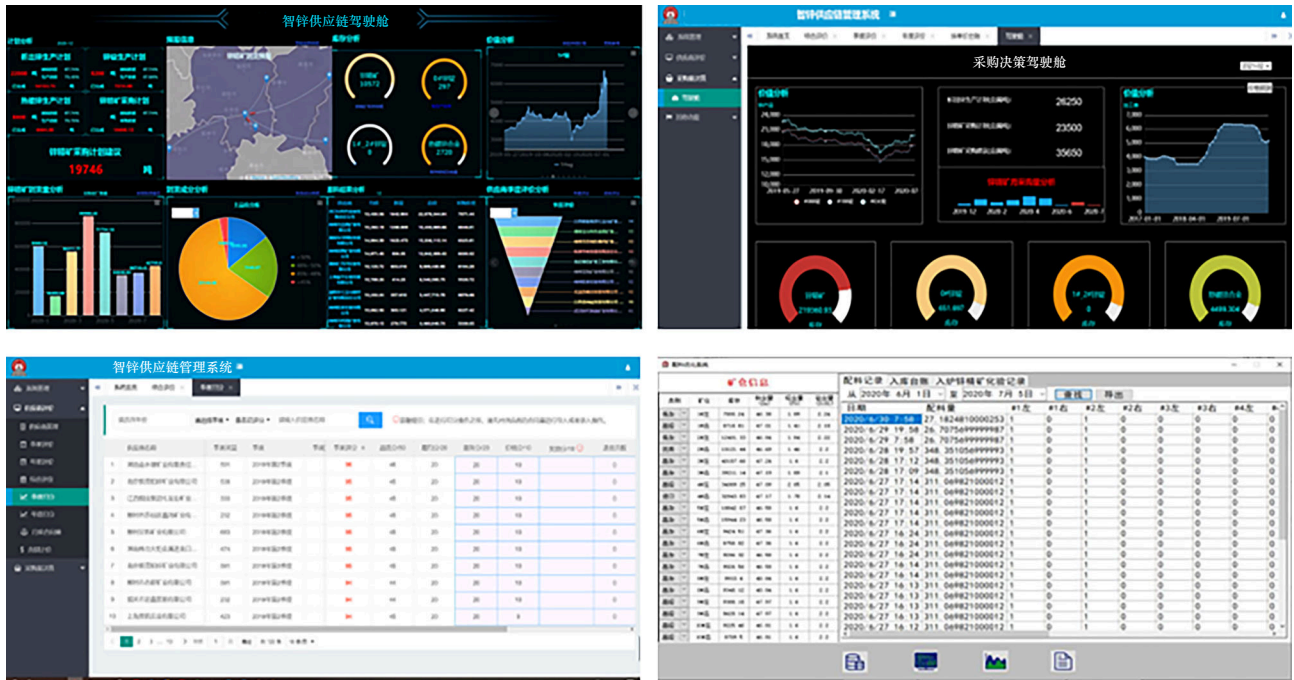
智锌供应链驾驶舱

19746 吨

智锌供应链管理系统

采购决策驾驶舱

26250

23500

35650

智锌供应链管理系统

矿仓信息

配料记录 入库自撤 入炉锌精矿化验记录

从 2020年 6月 1日 至 2020年 7月 5日 查找 导出

| 日期 | 配料量 | #1左 | #1右 | #2左 | #2右 | #3左 | #3右 | #4左 |
|---|---|---|---|---|---|---|---|---|
| 2020-6/30 7:58 | 27.1824810000253 | 1 | 0 | 1 | 0 | 0 | 0 | 0 |
| 2020-6/29 19:58 | 26.7075499999987 | 1 | 0 | 1 | 0 | 0 | 0 | 0 |
| 2020-6/29 7:58 | 26.7075499999987 | 1 | 0 | 1 | 0 | 0 | 0 | 0 |
| 2020-6/28 19:57 | 348.35105499999993 | 1 | 0 | 1 | 0 | 0 | 0 | 0 |
| 2020-6/28 17:14 | 348.35105499999993 | 1 | 0 | 1 | 0 | 0 | 0 | 0 |
| 2020-6/28 17:09 | 348.35105499999993 | 1 | 0 | 1 | 0 | 0 | 0 | 0 |
| 2020-6/27 17:14 | 311.0698210000012 | 1 | 0 | 1 | 0 | 0 | 0 | 0 |
| 2020-6/27 17:14 | 311.0698210000012 | 1 | 0 | 1 | 0 | 0 | 0 | 0 |
| 2020-6/27 17:14 | 311.0698210000012 | 1 | 0 | 1 | 0 | 0 | 0 | 0 |
| 2020-6/27 17:14 | 311.0698210000012 | 1 | 0 | 1 | 0 | 0 | 0 | 0 |
| 2020-6/27 16:24 | 311.0698210000012 | 1 | 0 | 1 | 0 | 0 | 0 | 0 |
| 2020-6/27 16:24 | 311.0698210000012 | 1 | 0 | 1 | 0 | 0 | 0 | 0 |
| 2020-6/27 16:14 | 311.0698210000012 | 1 | 0 | 1 | 0 | 0 | 0 | 0 |
| 2020-6/27 16:13 | 311.0698210000012 | 1 | 0 | 1 | 0 | 0 | 0 | 0 |
| 2020-6/27 16:13 | 311.0698210000012 | 1 | 0 | 1 | 0 | 0 | 0 | 0 |
| 2020-6/27 16:13 | 311.0698210000012 | 1 | 0 | 1 | 0 | 0 | 0 | 0 |
| 2020-6/27 16:13 | 311.0698210000012 | 1 | 0 | 1 | 0 | 0 | 0 | 0 |
| 2020-6/27 16:12 | 311.0698210000012 | 1 | 0 | 1 | 0 | 0 | 0 | 0 |